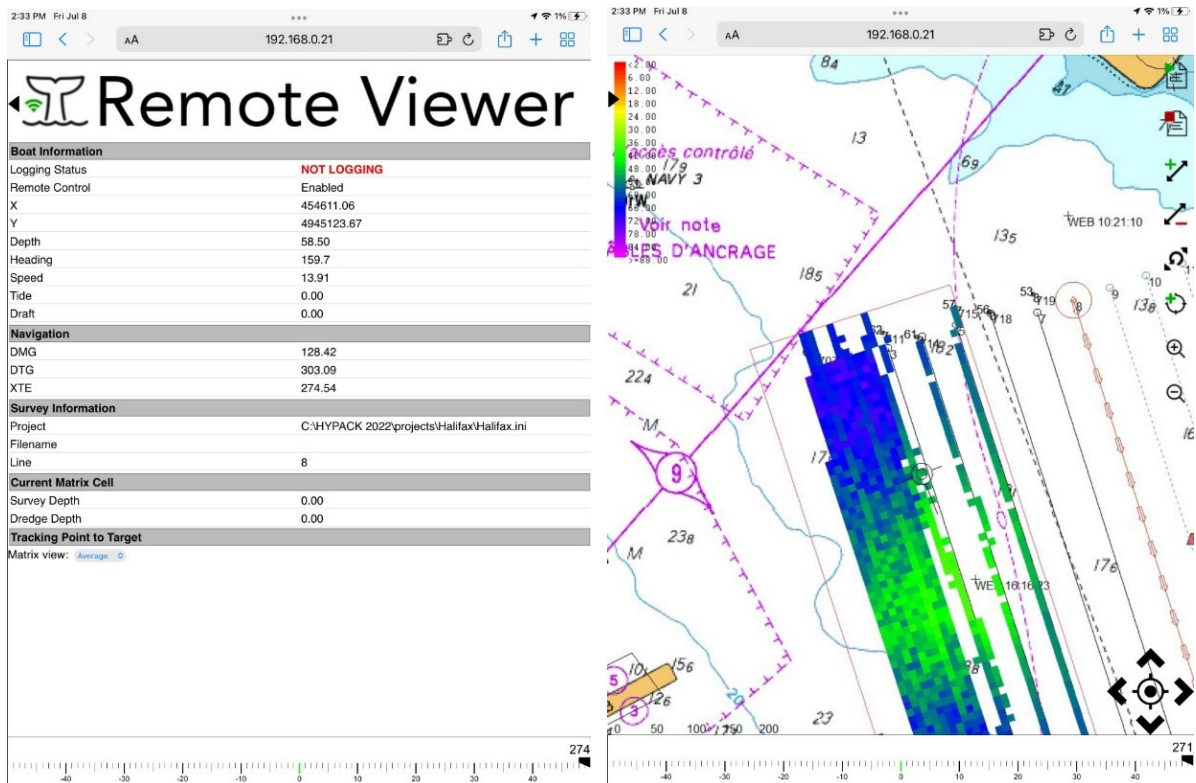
2:33 PM Fri Jul 8
1%
AA 192.168.0.21

Remote Viewer

| Boat Information | |
|---|---|
| Logging Status | NOT LOGGING |
| Remote Control | Enabled |
| X | 454611.06 |
| Y | 4945123.67 |
| Depth | 58.50 |
| Heading | 159.7 |
| Speed | 13.91 |
| Tide | 0.00 |
| Draft | 0.00 |
| Navigation | |
| DMG | 128.42 |
| DTG | 303.09 |
| XTE | 274.54 |
| Survey Information | |
| Project | C:\HYPACK 2022\projects\Halifax\Halifax.ini |
| Filename | |
| Line | 8 |
| Current Matrix Cell | |
| Survey Depth | 0.00 |
| Dredge Depth | 0.00 |
| Tracking Point to Target | |

Matrix view: Average

274
-40 -30 -20 -10 0 10 20 30 40

2:33 PM Fri Jul 8
1%
AA 192.168.0.21

<2.00
6.00
12.00
18.00
24.00
30.00
36.00
42.00
48.00
54.00
60.00
66.00
72.00
78.00
84.00
>=88.00

Accès contrôlé
NAVY 3
Voir note
ES D'ANCRAGE
84
47
13
69
179
WEB 10:21:10
135
185
21
57
56
53
19
18
8
9
138
10
52
61
62
224
M
9
17
238
M
WE 16:16:23
176
156
10
126
5
3
20
23
0 50 100 150 200
271
-40 -30 -20 -10 0 10 20 30 40